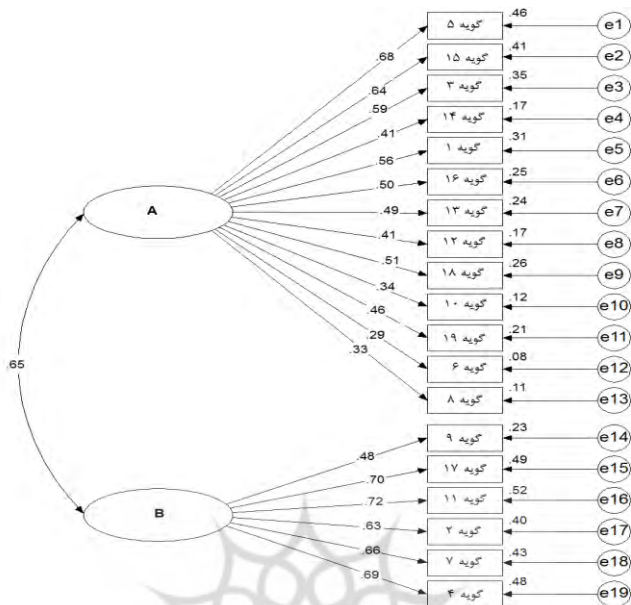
.46
گویه ۵
e1
.68
.41
گویه ۱۵
e2
.64
.35
گویه ۳
e3
.59
.17
گویه ۱۴
e4
.41
.31
گویه ۱
e5
.56
.25
گویه ۱۶
e6
.50
.24
گویه ۱۳
e7
.49
A
.17
گویه ۱۲
e8
.41
.26
گویه ۱۸
e9
.51
.12
گویه ۱۰
e10
.34
.21
گویه ۱۹
e11
.46
.08
گویه ۶
e12
.29
.65
.11
گویه ۸
e13
.33
.23
گویه ۹
e14
.48
.49
گویه ۱۷
e15
.70
.52
گویه ۱۱
e16
.72
B
.40
گویه ۲
e17
.63
.43
گویه ۷
e18
.66
.48
گویه ۴
e19
.69